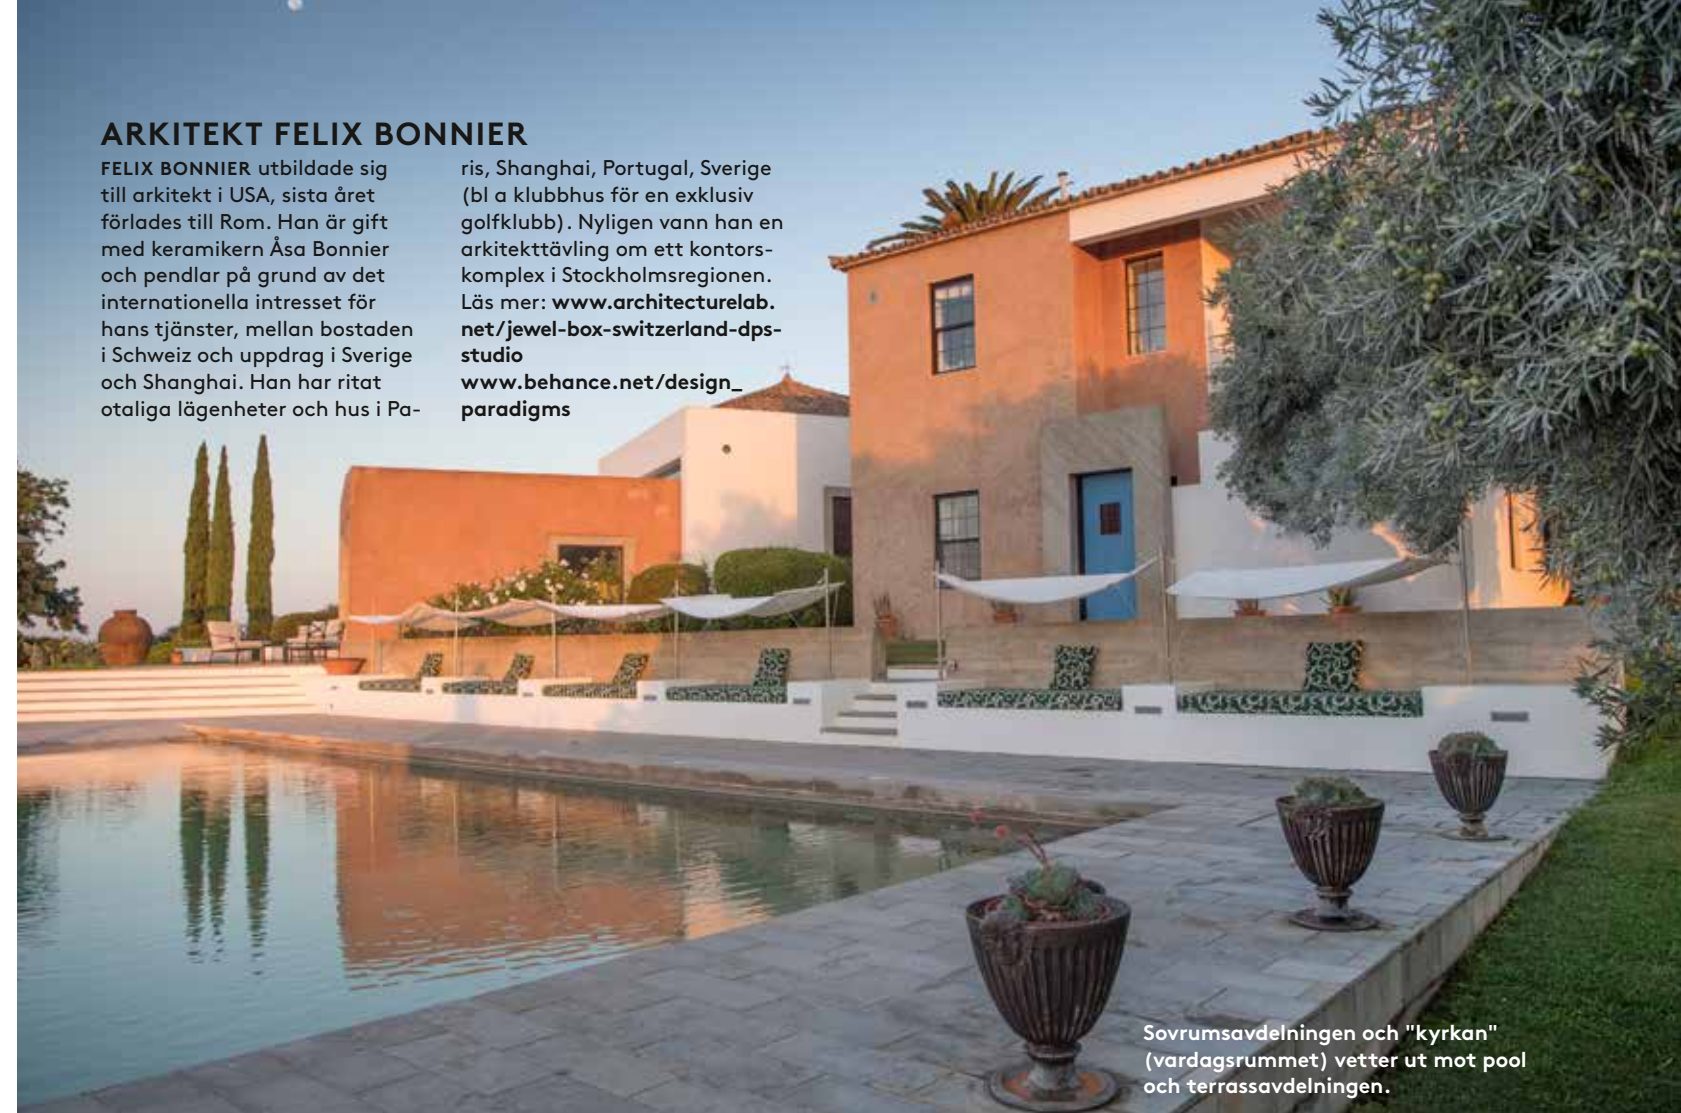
ARKITEKT FELIX BONNIER

FELIX BONNIER utbildade sig till arkitekt i USA, sista året förlades till Rom. Han är gift med keramikern Åsa Bonnier och pendlar på grund av det internationella intresset för hans tjänster, mellan bostaden i Schweiz och uppdrag i Sverige och Shanghai. Han har ritat otaliga lägenheter och hus i Paris, Shanghai, Portugal, Sverige (bl a klubbhus för en exklusiv golfklubb). Nyligen vann han en arkitekttävling om ett kontorskomplex i Stockholmsregionen. Läs mer: www.architecturelab.net/jewel-box-switzerland-dps-studio www.behance.net/design_paradigms

Sovrumsavdelningen och "kyrkan" (vardagsrummet) vetter ut mot pool och terrassavdelningen.